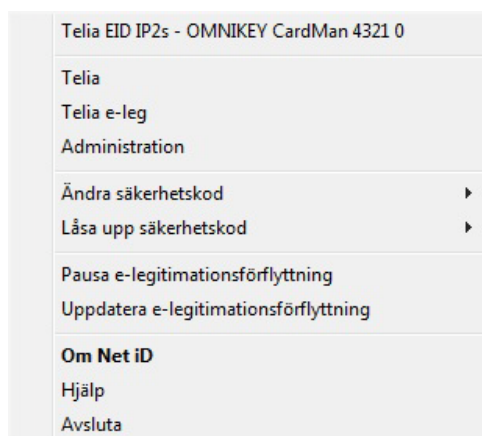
Telia EID IP2s - OMNIKEY CardMan 4321 0

Telia
Telia e-leg
Administration

Ändra säkerhetskod
Låsa upp säkerhetskod

Pausa e-legitimationsförflyttning
Uppdatera e-legitimationsförflyttning

Om Net iD
Hjälp
Avsluta